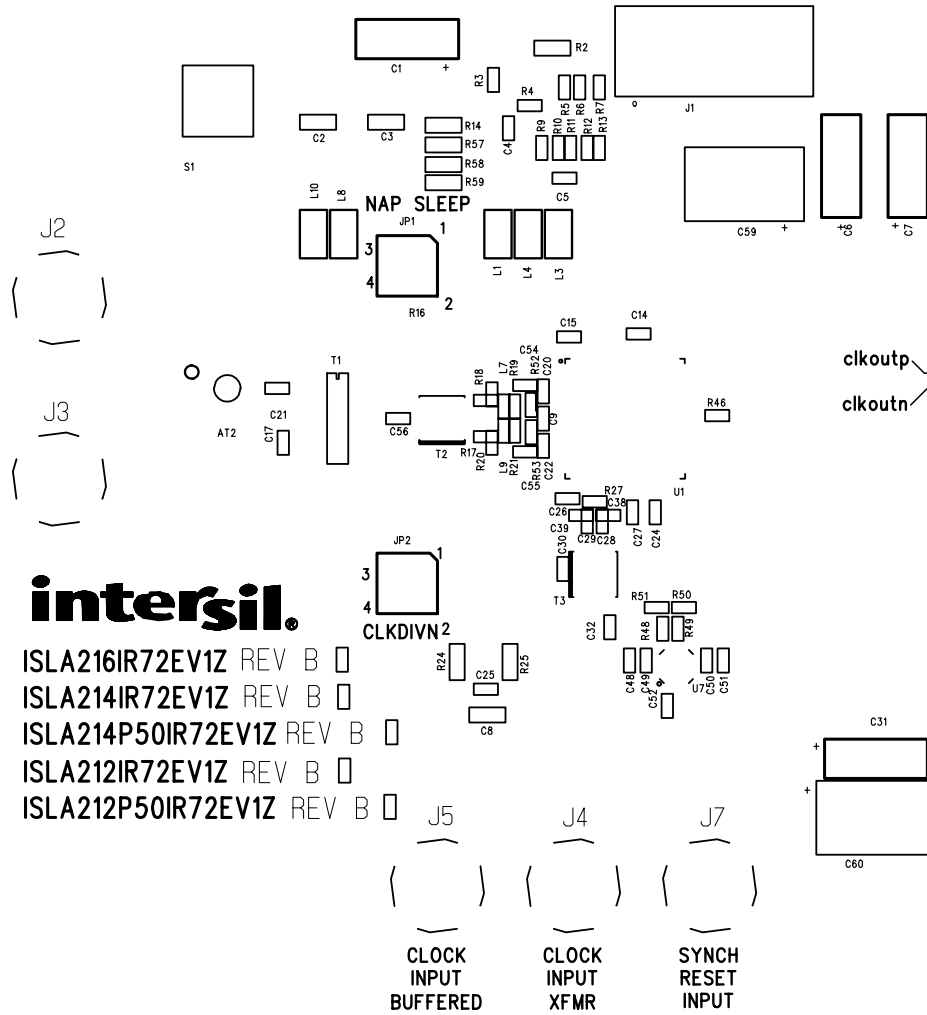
C1
+
R2
R3
R4
R5 R6 R7
J1
S1
C2
C3
R14
R57
R58
R59
C4
R9 R10 R11 R12 R13
C5
C59
+
+ C6
+ C7
L10 L8
NAP SLEEP
JP1
1
3
4
R16
2
L1 L4 L3
J2
J3
C15
C14
C54
L7 R19 R52 C20
clkoutp
clkoutn
T1
R18
R46
C21
AT2
C17
C56
C9
T2
R17 R20 L9 R21 C55 R53 C22
R27
U1
C38
C26
C39
C29 C28
C27 C24
JP2
1
C30
3
T3
intersil
4
CLKDIVN 2
R51 R50
C32
R48 R49
ISLA216IR72EV1Z REV B
R24
R25
ISLA214IR72EV1Z REV B
C25
C48 C49
U7 C50 C51
C52
ISLA214P50IR72EV1Z REV B
C8
C31
+
+
ISLA212IR72EV1Z REV B
ISLA212P50IR72EV1Z REV B
J5
J4
J7
C60
CLOCK INPUT BUFFERED
CLOCK INPUT XFMR
SYNCH RESET INPUT